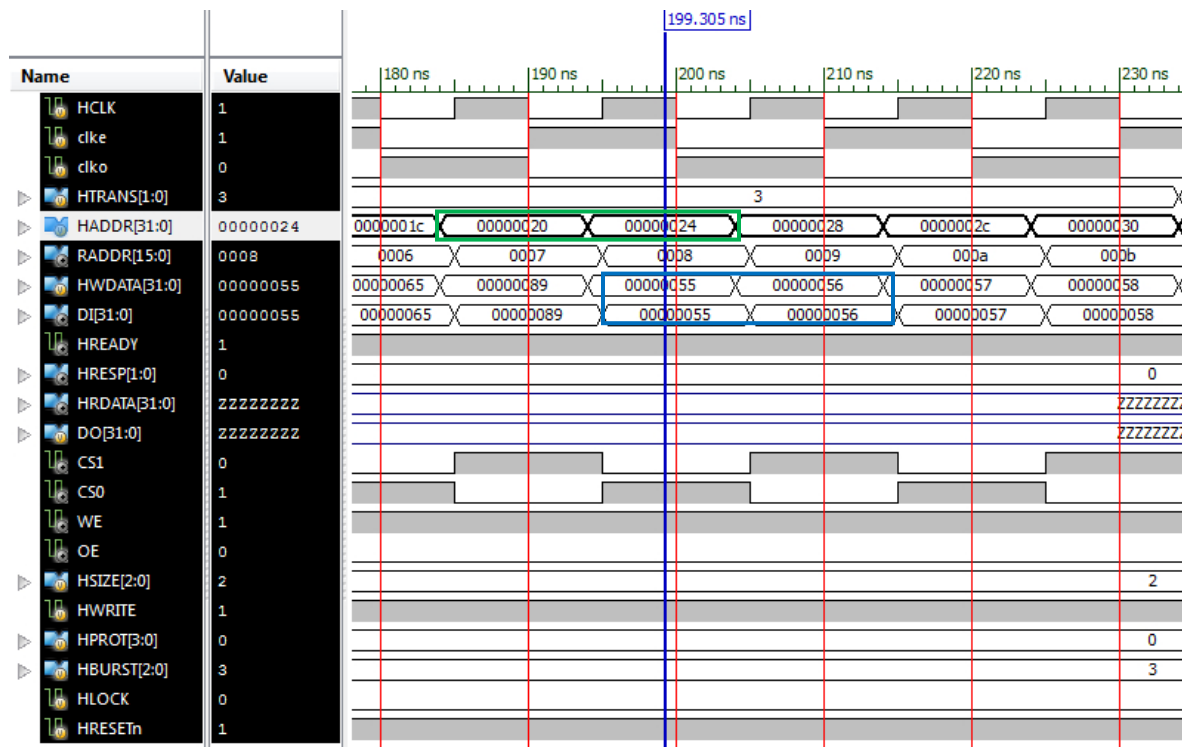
199.305 ns

| Name | Value |
|---|---|
| HCLK | 1 |
| clke | 1 |
| clko | 0 |
| HTRANS[1:0] | 3 |
| HADDR[31:0] | 00000024 |
| RADDR[15:0] | 0008 |
| HWDATA[31:0] | 00000055 |
| DI[31:0] | 00000055 |
| HREADY | 1 |
| HRESP[1:0] | 0 |
| HRDATA[31:0] | ZZZZZZZZ |
| DO[31:0] | ZZZZZZZZ |
| CS1 | 0 |
| CS0 | 1 |
| WE | 1 |
| OE | 0 |
| HSIZE[2:0] | 2 |
| HWRITE | 1 |
| HPROT[3:0] | 0 |
| HBURST[2:0] | 3 |
| HLOCK | 0 |
| HRESETn | 1 |

180 ns 190 ns 200 ns 210 ns 220 ns 230 ns

3

0000001c 00000020 00000024 00000028 0000002c 00000030

0006 0007 0008 0009 000a 000b

00000065 00000089 00000055 00000056 00000057 00000058

00000065 00000089 00000055 00000056 00000057 00000058

0

ZZZZZZZZ

ZZZZZZZZ

2

0

3